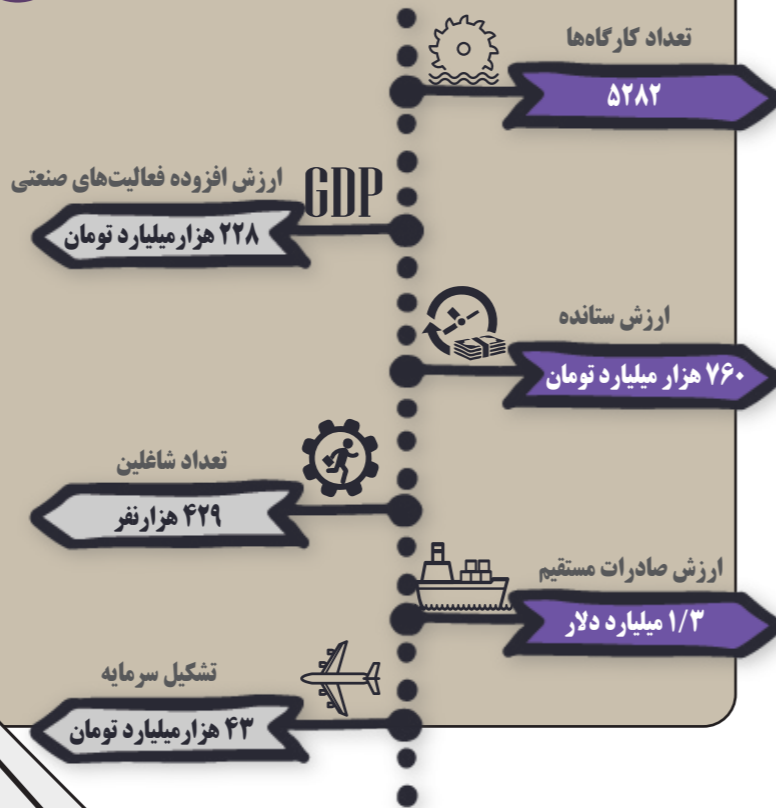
تعداد کارگاه‌ها

۵۲۸۲

GDP

ارزش افزوده فعالیت‌های صنعتی

۲۲۸ هزارمیلیارد تومان

ارزش ستانده

۷۶۰ هزار میلیارد تومان

تعداد شاغلین

۴۲۹ هزارنفر

ارزش صادرات مستقیم

۱/۳ میلیارد دلار

تشکیل سرمایه

۴۳ هزارمیلیارد تومان